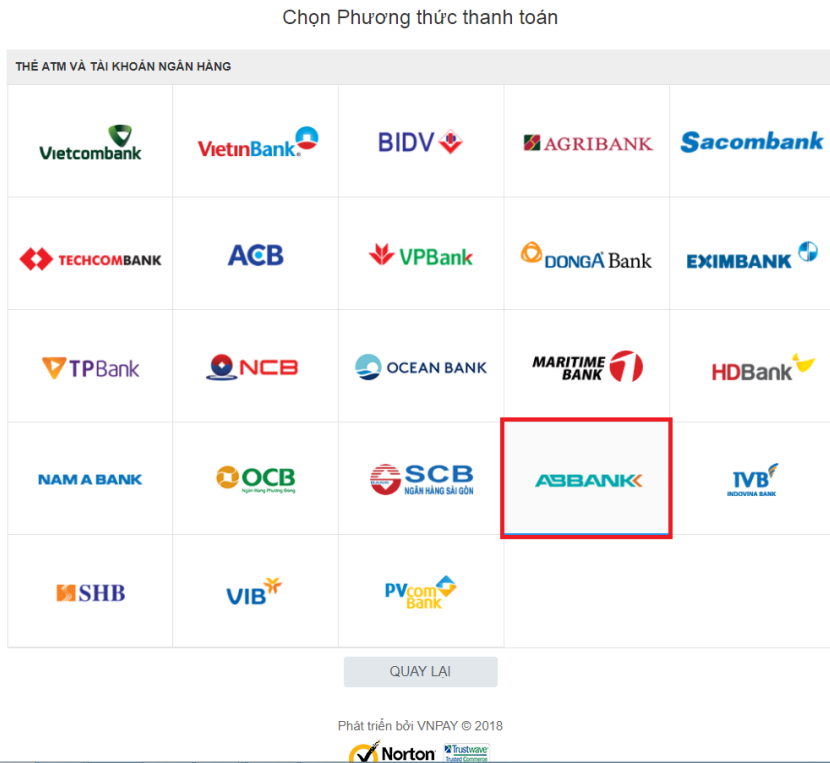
Chọn Phương thức thanh toán

THẺ ATM VÀ TÀI KHOẢN NGÂN HÀNG

| | | | | |
|---|---|---|---|---|
| Vietcombank | VietinBank | BIDV | AGRIBANK | Sacombank |
| TECHCOMBANK | ACB | VPBank | DONGA Bank | EXIMBANK |
| TPBank | NCB | OCEAN BANK | MARITIME BANK | HDBank |
| NAM A BANK | OCB Ngân hàng Phương Đông | SCB NGÂN HÀNG SÀI GÒN | ABBANK | IVB INDOVINA BANK |
| SHB | VIB | PVcom Bank | | |

QUAY LẠI

Phát triển bởi VNPAY © 2018

Norton Trustwave Trusted Commerce